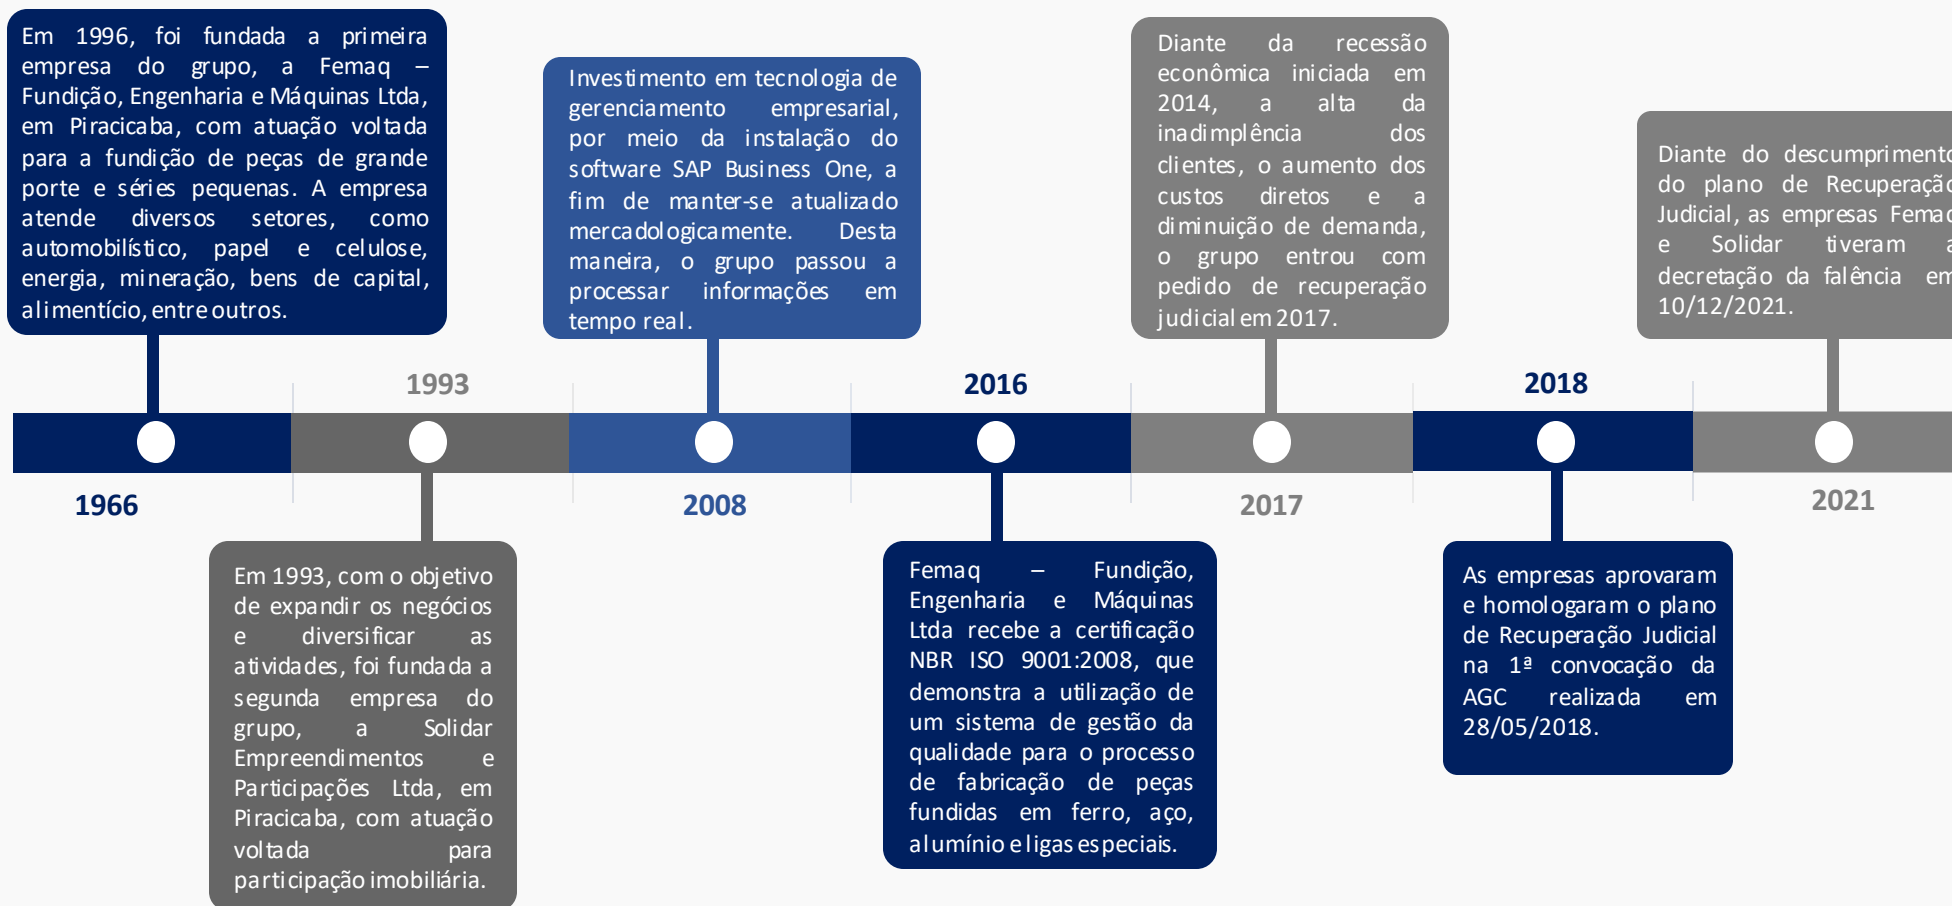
Em 1996, foi fundada a primeira empresa do grupo, a Femaq – Fundição, Engenharia e Máquinas Ltda, em Piracicaba, com atuação voltada para a fundição de peças de grande porte e séries pequenas. A empresa atende diversos setores, como automobilístico, papel e celulose, energia, mineração, bens de capital, alimentício, entre outros.

1966

1993

Em 1993, com o objetivo de expandir os negócios e diversificar as atividades, foi fundada a segunda empresa do grupo, a Solidar Empreendimentos e Participações Ltda, em Piracicaba, com atuação voltada para participação imobiliária.

Investimento em tecnologia de gerenciamento empresarial, por meio da instalação do software SAP Business One, a fim de manter-se atualizado mercadologicamente. Desta maneira, o grupo passou a processar informações em tempo real.

2008

2016

Femaq – Fundição, Engenharia e Máquinas Ltda recebe a certificação NBR ISO 9001:2008, que demonstra a utilização de um sistema de gestão da qualidade para o processo de fabricação de peças fundidas em ferro, aço, alumínio e ligas especiais.

Diante da recessão econômica iniciada em 2014, a alta da inadimplência dos clientes, o aumento dos custos diretos e a diminuição de demanda, o grupo entrou com pedido de recuperação judicial em 2017.

2017

2018

As empresas aprovaram e homologaram o plano de Recuperação Judicial na 1ª convocação da AGC realizada em 28/05/2018.

Diante do descumprimento do plano de Recuperação Judicial, as empresas Femaq e Solidar tiveram a decretação da falência em 10/12/2021.

2021